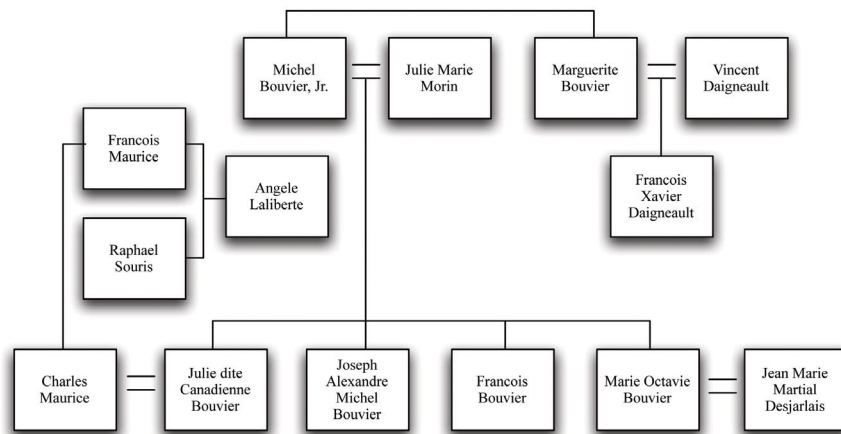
Michel Bouvier, Jr.

Julie Marie Morin

Marguerite Bouvier

Vincent Daigneault

Francois Maurice

Angele Laliberte

Raphael Souris

Francois Xavier Daigneault

Charles Maurice

Julie dite Canadienne Bouvier

Joseph Alexandre Michel Bouvier

Francois Bouvier

Marie Octavie Bouvier

Jean Marie Martial Desjarlais